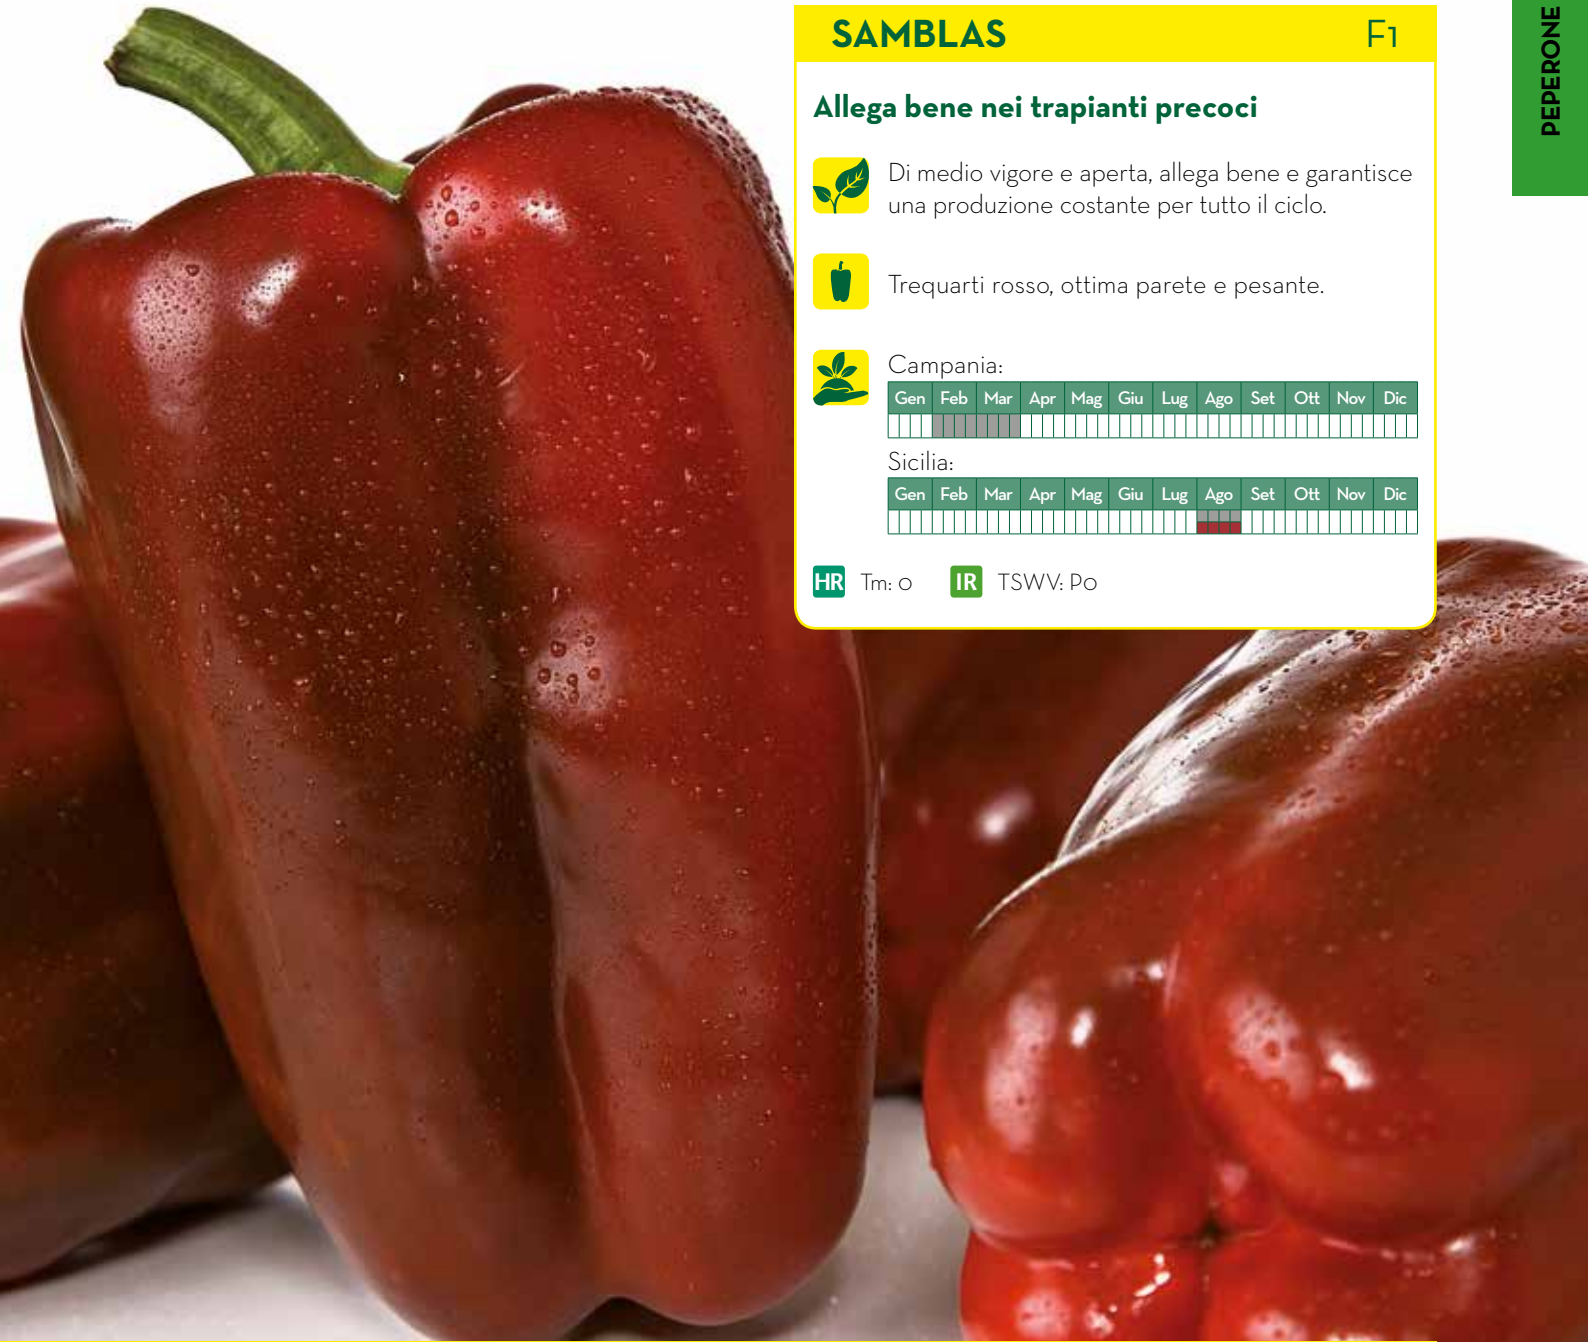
PEPERONE

SAMBLAS F1

Allega bene nei trapianti precoci

Di medio vigore e aperta, allega bene e garantisce una produzione costante per tutto il ciclo.

Trequarti rosso, ottima parete e pesante.

Campania:

| Gen | Feb | Mar | Apr | Mag | Giu | Lug | Ago | Set | Ott | Nov | Dic |
|---|---|---|---|---|---|---|---|---|---|---|---|

Sicilia:

| Gen | Feb | Mar | Apr | Mag | Giu | Lug | Ago | Set | Ott | Nov | Dic |
|---|---|---|---|---|---|---|---|---|---|---|---|

HR Tm: 0 IR TSWV: P0